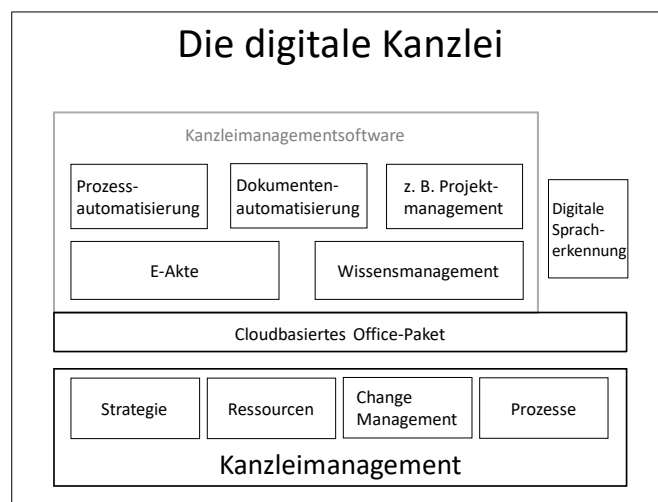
Die digitale Kanzlei

Kanzleimanagementsoftware

Prozessautomatisierung

Dokumentenautomatisierung

z. B. Projektmanagement

Digitale Spracherkennung

E-Akte

Wissensmanagement

Cloudbasiertes Office-Paket

Strategie

Ressourcen

Change Management

Prozesse

Kanzleimanagement